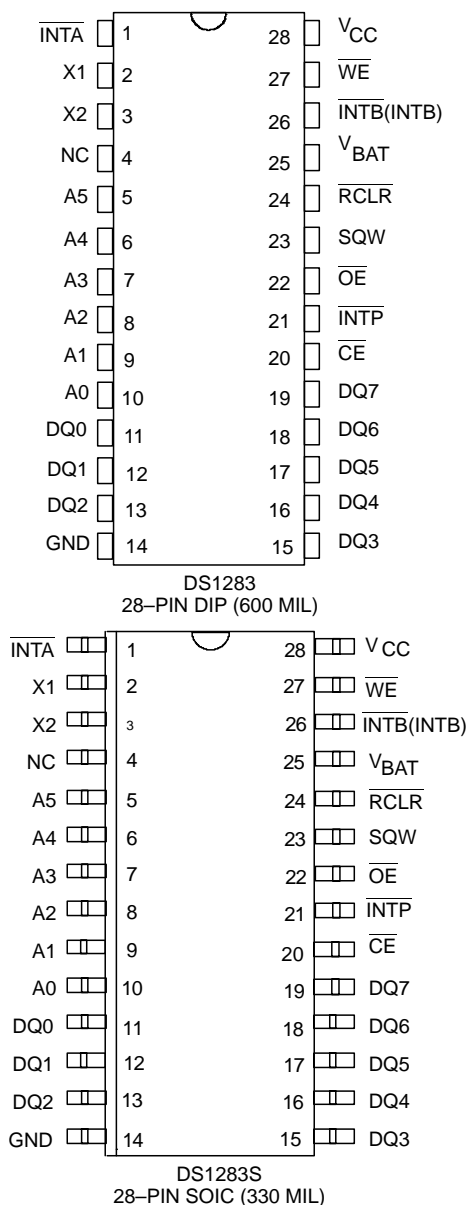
$\overline{INTA}$ 1
X1 2
X2 3
NC 4
A5 5
A4 6
A3 7
A2 8
A1 9
A0 10
DQ0 11
DQ1 12
DQ2 13
GND 14

28 $V_{CC}$
27 $\overline{WE}$
26 $\overline{INTB}$(INTB)
25 $V_{BAT}$
24 $\overline{RCLR}$
23 SQW
22 $\overline{OE}$
21 $\overline{INTP}$
20 $\overline{CE}$
19 DQ7
18 DQ6
17 DQ5
16 DQ4
15 DQ3

DS1283
28–PIN DIP (600 MIL)

$\overline{INTA}$ 1
X1 2
X2 3
NC 4
A5 5
A4 6
A3 7
A2 8
A1 9
A0 10
DQ0 11
DQ1 12
DQ2 13
GND 14

28 $V_{CC}$
27 $\overline{WE}$
26 $\overline{INTB}$(INTB)
25 $V_{BAT}$
24 $\overline{RCLR}$
23 SQW
22 $\overline{OE}$
21 $\overline{INTP}$
20 $\overline{CE}$
19 DQ7
18 DQ6
17 DQ5
16 DQ4
15 DQ3

DS1283S
28–PIN SOIC (330 MIL)